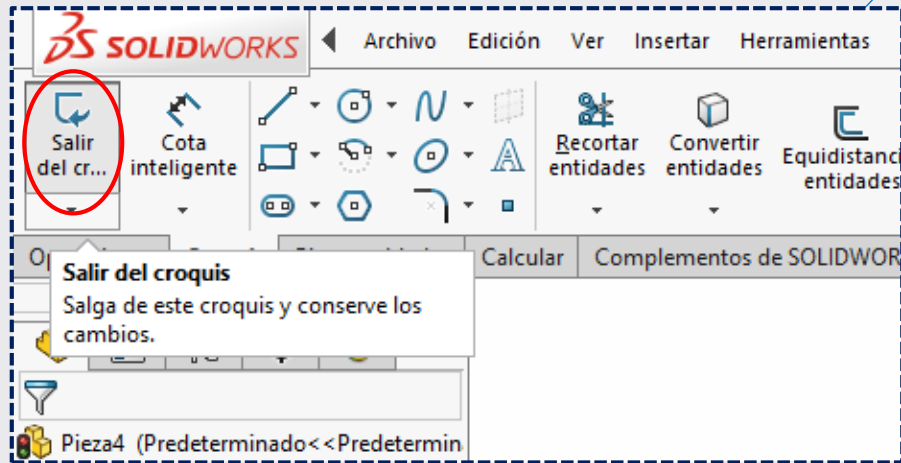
SOLIDWORKS Archivo Edición Ver Insertar Herramientas

Salir del cr...

Cota inteligente

Recortar entidades

Convertir entidades

Equidistanc entidades

Op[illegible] Calcular Complementos de SOLIDWOR

Salir del croquis
Salga de este croquis y conserve los cambios.

Pieza4 (Predeterminado<<Predetermin